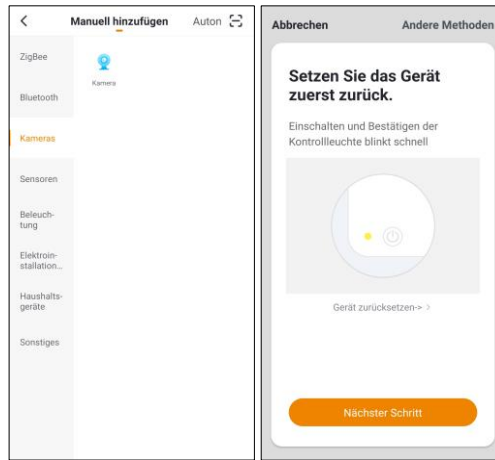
<

Manuell hinzufügen

Auton

ZigBee

Bluetooth

Kameras

Sensoren

Beleuchtung

Elektroinstallation...

Haushaltsgeräte

Sonstiges

Kamera

Abbrechen

Andere Methoden

Setzen Sie das Gerät zuerst zurück.

Einschalten und Bestätigen der Kontrollleuchte blinkt schnell

Gerät zurücksetzen-> >

Nächster Schritt